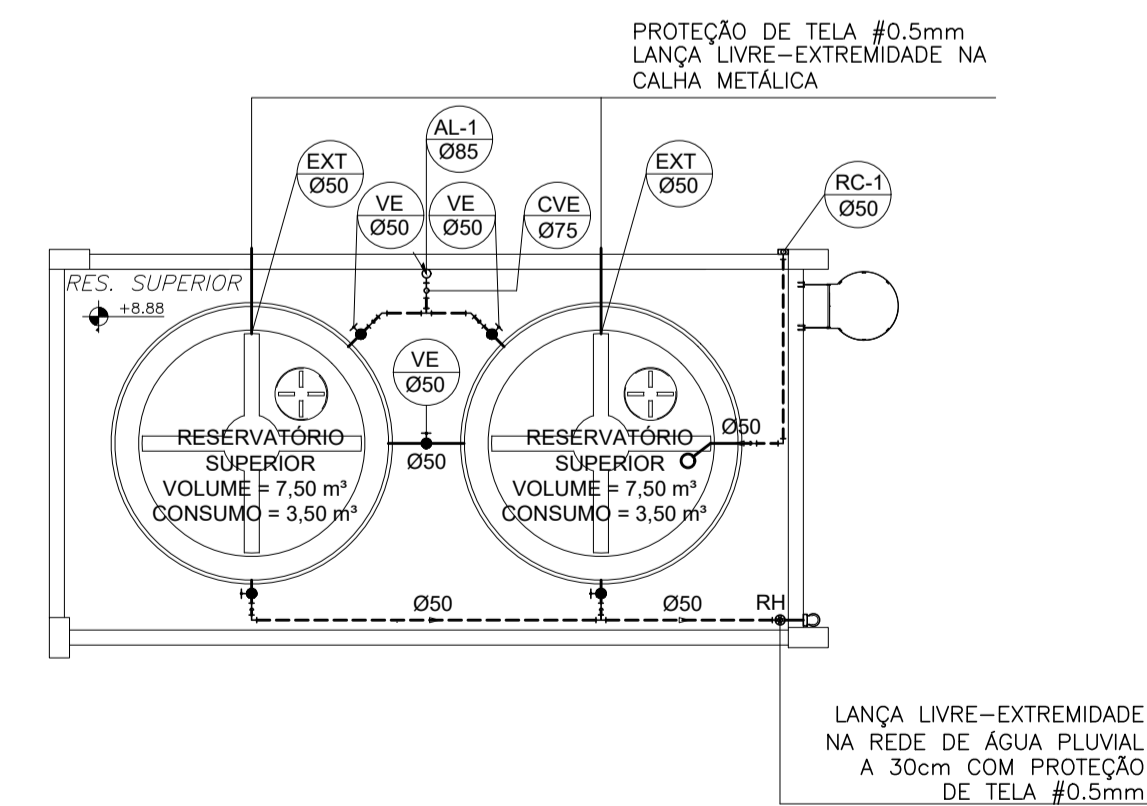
PROTEÇÃO DE TELA #0.5mm
LANÇA LIVRE–EXTREMIDADE NA CALHA METÁLICA

AL-1
Ø85

EXT
Ø50

VE
Ø50

VE
Ø50

CVE
Ø75

EXT
Ø50

RC-1
Ø50

RES. SUPERIOR
+8.88

VE
Ø50

RESERVATÓRIO SUPERIOR
VOLUME = 7,50 m³
CONSUMO = 3,50 m³

Ø50

RESERVATÓRIO SUPERIOR
VOLUME = 7,50 m³
CONSUMO = 3,50 m³

Ø50

Ø50

Ø50

RH

LANÇA LIVRE–EXTREMIDADE NA REDE DE ÁGUA PLUVIAL A 30cm COM PROTEÇÃO DE TELA #0.5mm